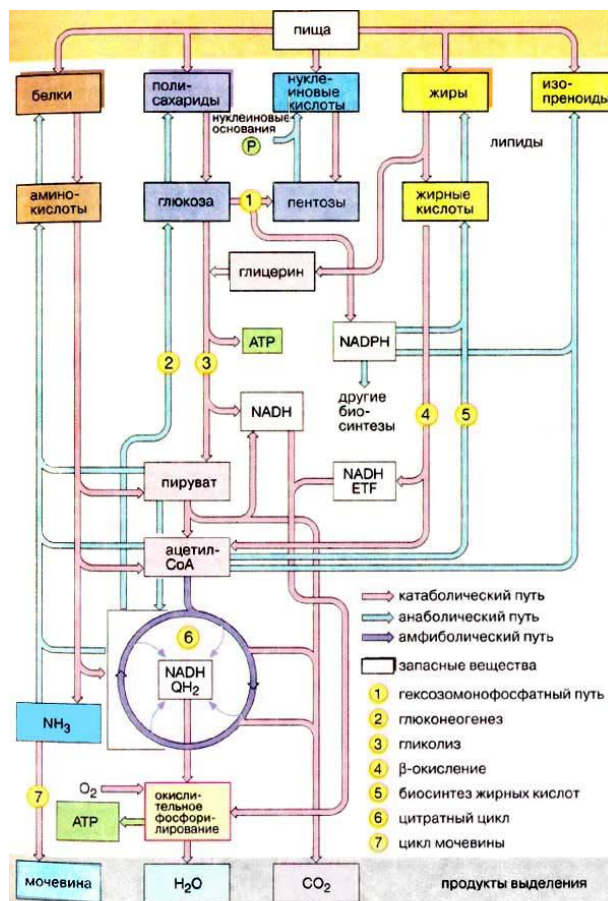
пища

белки

полисахариды

нуклеиновые кислоты

жиры

изопреноиды

нуклеиновые основания

P

липиды

аминокислоты

глюкоза

1

пентозы

жирные кислоты

глицерин

ATP

NADPH

2

3

другие биосинтезы

NADH

4

5

пируват

NADH ETF

ацетил-CoA

6

NADH $QH_2$

$NH_3$

7

$O_2$

окислительное фосфорилирование

ATP

мочевина

$H_2O$

$CO_2$

продукты выделения

катаболический путь

анаболический путь

амфиболический путь

запасные вещества

1 гексозомонофосфатный путь

2 глюконеогенез

3 гликолиз

4 β-окисление

5 биосинтез жирных кислот

6 цитратный цикл

7 цикл мочевины